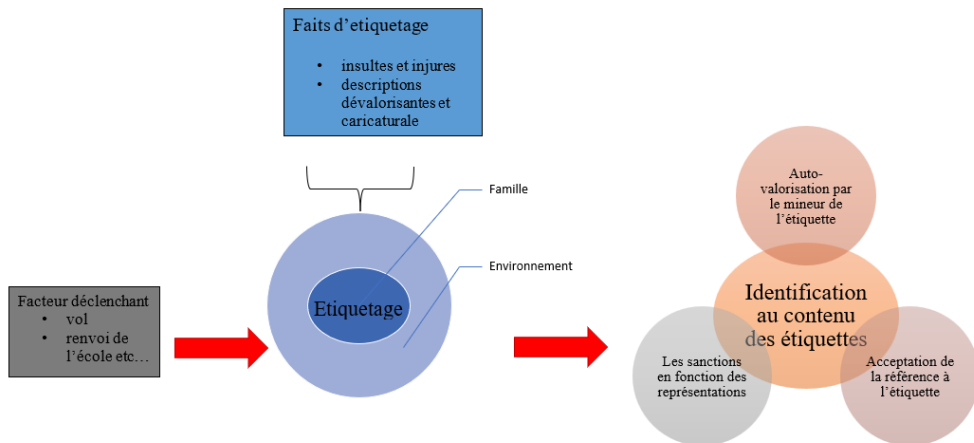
Faits d'etiquetage

- insultes et injures
- descriptions dévalorisantes et caricaturale

Famille

Environnement

Facteur déclenchant

- vol
- renvoi de l'école etc…

Etiquetage

Auto-valorisation par le mineur de l'étiquette

Identification au contenu des étiquettes

Les sanctions en fonction des représentations

Acceptation de la référence à l'étiquette